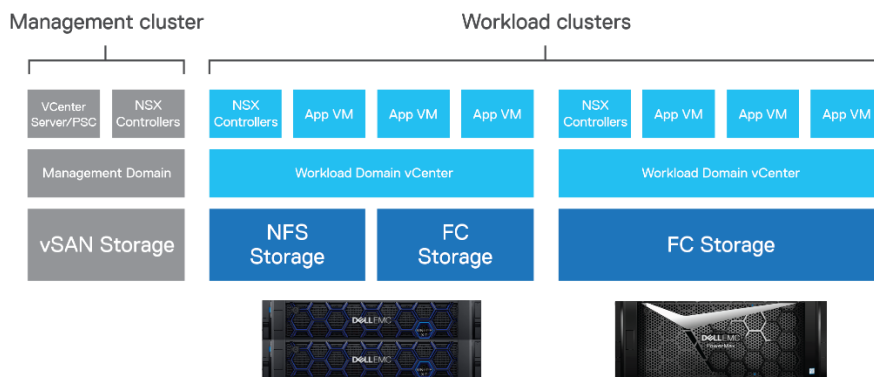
Management cluster

Workload clusters

VCenter Server/PSC

NSX Controllers

Management Domain

vSAN Storage

NSX Controllers

App VM

App VM

App VM

Workload Domain vCenter

NFS Storage

FC Storage

NSX Controllers

App VM

App VM

App VM

Workload Domain vCenter

FC Storage

D&LLEMC

D&LLEMC

D&LLEMC